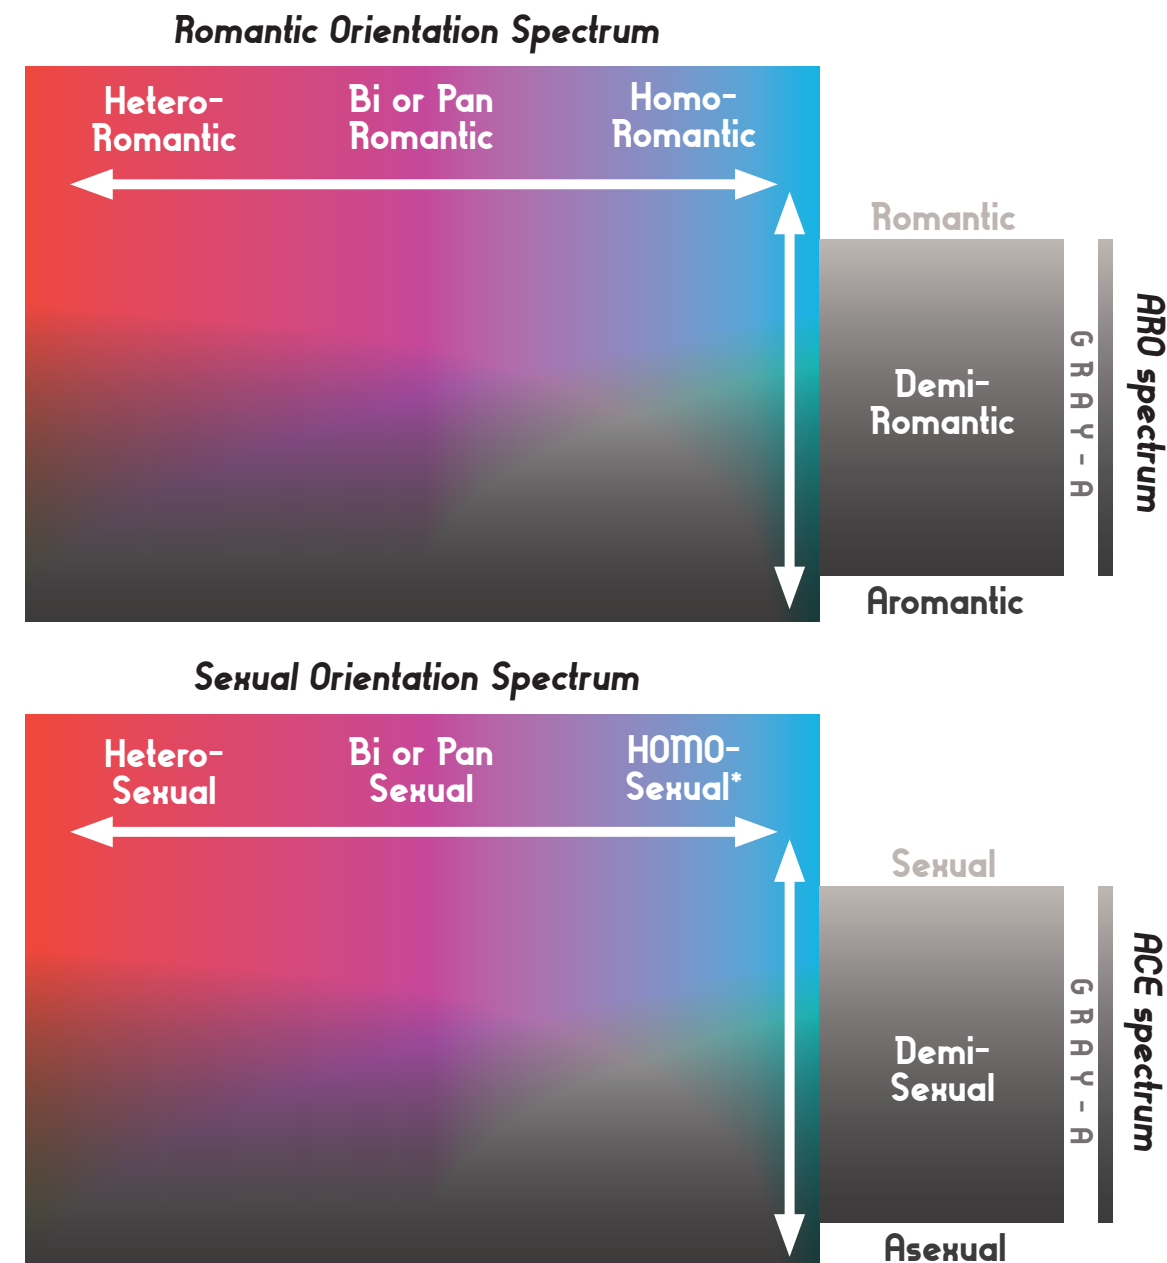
Romantic Orientation Spectrum

Hetero-Romantic

Bi or Pan Romantic

Homo-Romantic

Romantic

Demi-Romantic

Aromantic

GRAY-A

ARO spectrum

Sexual Orientation Spectrum

Hetero-Sexual

Bi or Pan Sexual

HOMO-Sexual*

Sexual

Demi-Sexual

Asexual

GRAY-A

ACE spectrum